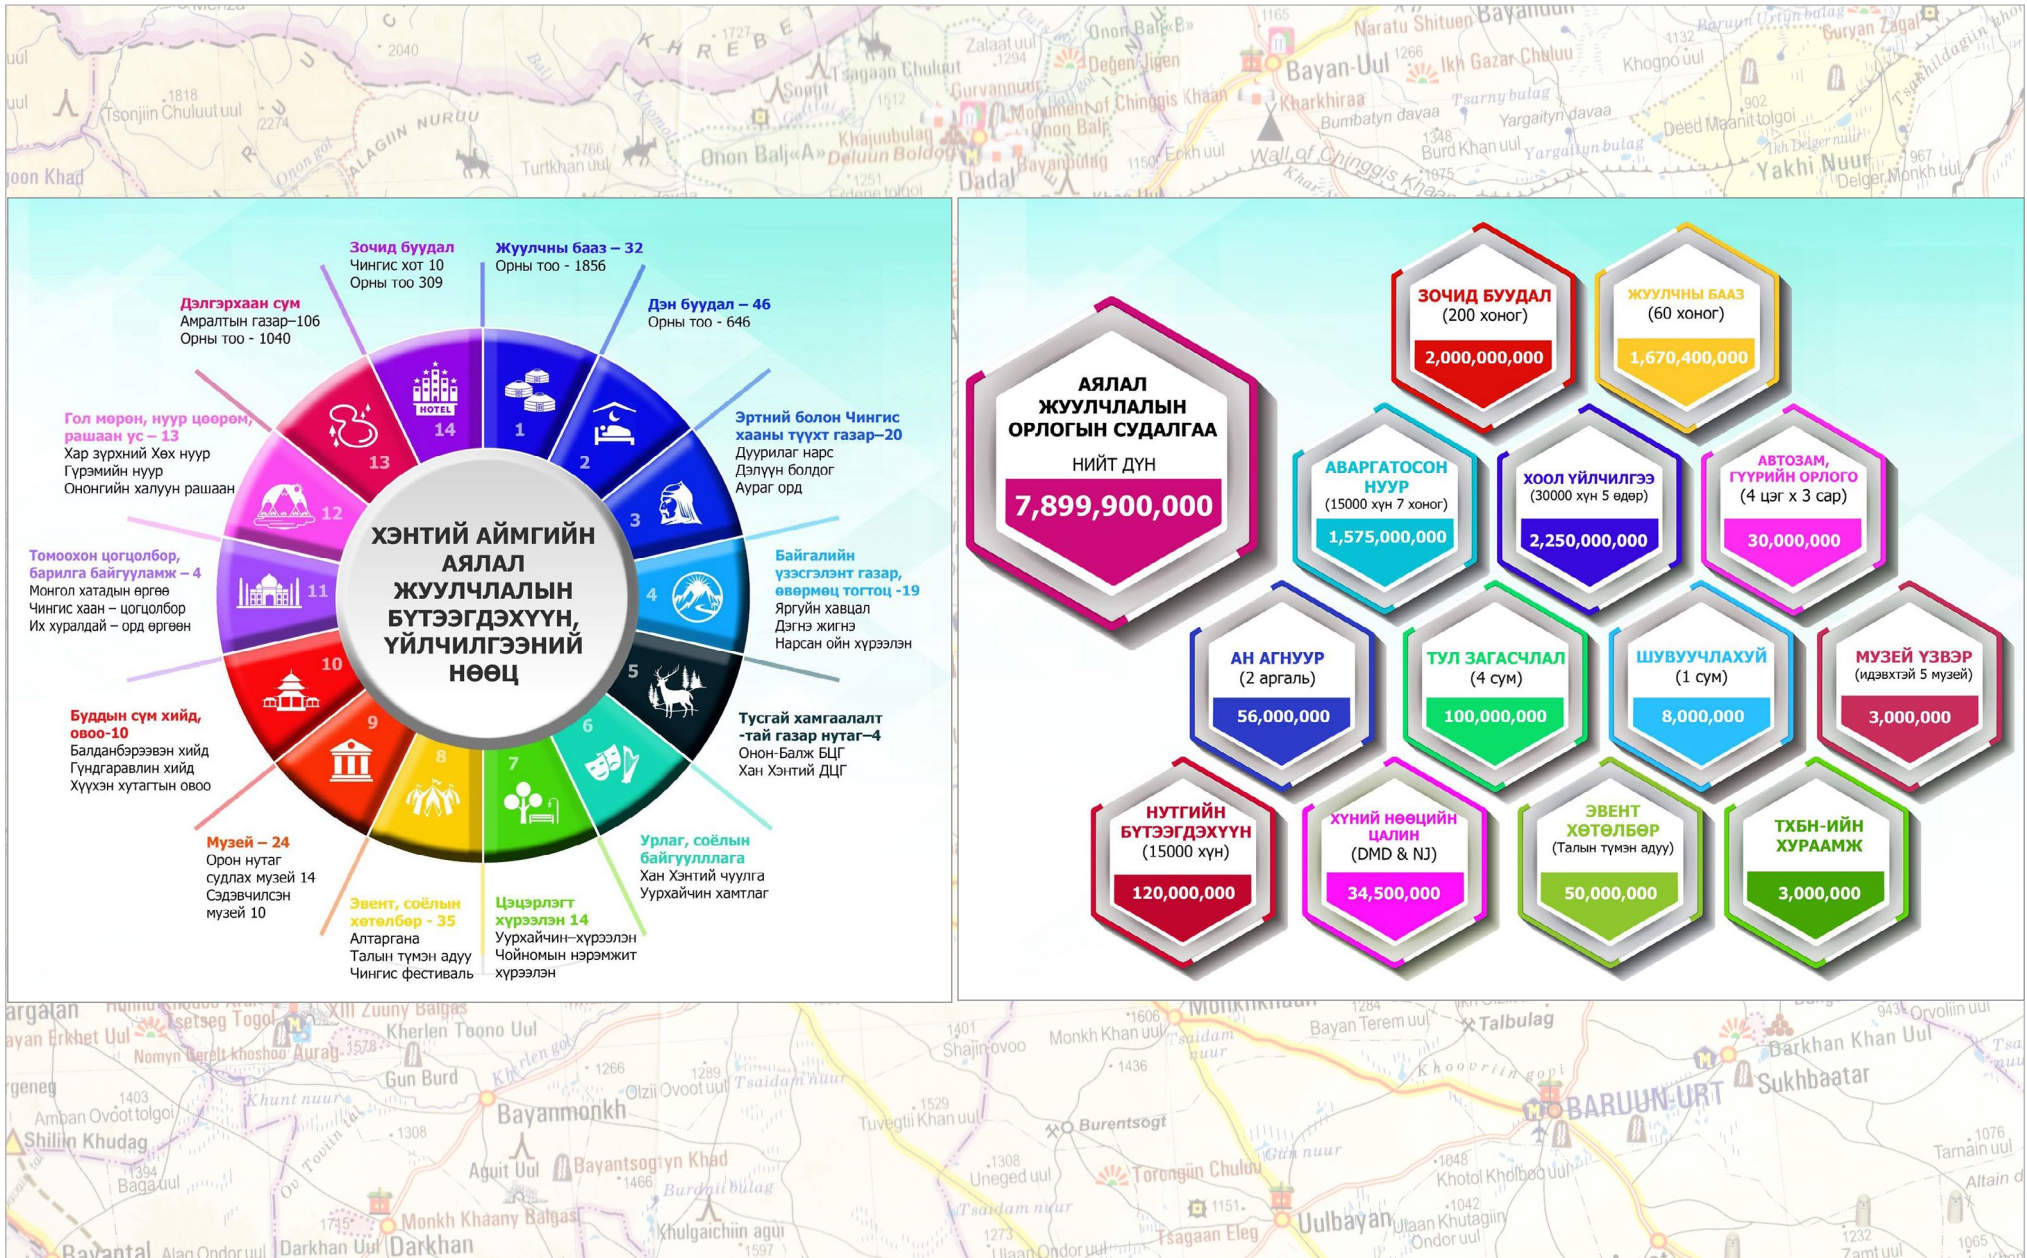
Зочид буудал
Чингис хот 10
Орны тоо 309

Жуулчны бааз – 32
Орны тоо - 1856

Дэн буудал – 46
Орны тоо - 646

Дэлгэрхаан сум
Амралтын газар–106
Орны тоо - 1040

Эртний болон Чингис хааны түүхт газар–20
Дуурилаг нарс
Дэлүүн болдог
Аураг орд

Гол мөрөн, нуур цөөрөм, рашаан ус – 13
Хар зүрхний Хөх нуур
Гурвэмийн нуур
Ононгийн халуун рашаан

Байгалийн үзэсгэлэнт газар, өвөрмөц тогтоц -19
Яргуйн хавцал
Дэгнэ жигнэ
Нарсан ойн хүрээлэн

Томоохон цогцолбор, барилга байгууламж – 4
Монгол хатадын өргөө
Чингис хаан – цогцолбор
Их хуралдай – орд өргөө

ХЭНТИЙ АЙМГИЙН АЯЛАЛ ЖУУЛЧЛАЛЫН БҮТЭЭГДЭХҮҮН, ҮЙЛЧИЛГЭЭНИЙ НӨӨЦ

14 1 2 3 4 5 6 7 8 9 10 11 12 13
HOTEL

Тусгай хамгаалалт -тай газар нутаг–4
Онон-Балж БЦГ
Хан Хэнтий ДЦГ

Буддын сүм хийд, овоо-10
Балданбэрээвэн хийд
Гүндгаравлин хийд
Хүүхэн хутагтын овоо

Урлаг, соёлын байгууллага
Хан Хэнтий чуулга
Уурхайчин хамтлаг

Музей – 24
Орон нутаг судлах музей 14
Сэдэвчилсэн музей 10

Эвент, соёлын хөтөлбөр - 35
Алтаргана
Талын түмэн адуу
Чингис фестиваль

Цэцэрлэгт хүрээлэн 14
Уурхайчин–хүрээлэн
Чойномын нэрэмжит хүрээлэн

АЯЛАЛ ЖУУЛЧЛАЛЫН ОРЛОГЫН СУДАЛГАА
НИЙТ ДҮН
7,899,900,000

ЗОЧИД БУУДАЛ
(200 хоног)
2,000,000,000

ЖУУЛЧНЫ БААЗ
(60 хоног)
1,670,400,000

АВАРГАТОСОН НУУР
(15000 хүн 7 хоног)
1,575,000,000

ХООЛ ҮЙЛЧИЛГЭЭ
(30000 хүн 5 өдөр)
2,250,000,000

АВТОЗАМ, ГҮҮРИЙН ОРЛОГО
(4 цэг x 3 сар)
30,000,000

АН АГНУУР
(2 аргаль)
56,000,000

ТУЛ ЗАГАСЧЛАЛ
(4 сум)
100,000,000

ШУВУУЧЛАХУЙ
(1 сум)
8,000,000

МУЗЕЙ ҮЗВЭР
(идэвхтэй 5 музей)
3,000,000

НУТГИЙН БҮТЭЭГДЭХҮҮН
(15000 хүн)
120,000,000

ХҮНИЙ НӨӨЦИЙН ЦАЛИН
(DMD & NJ)
34,500,000

ЭВЕНТ ХӨТӨЛБӨР
(Талын түмэн адуу)
50,000,000

ТХБН-ИЙН ХУРААМЖ
3,000,000